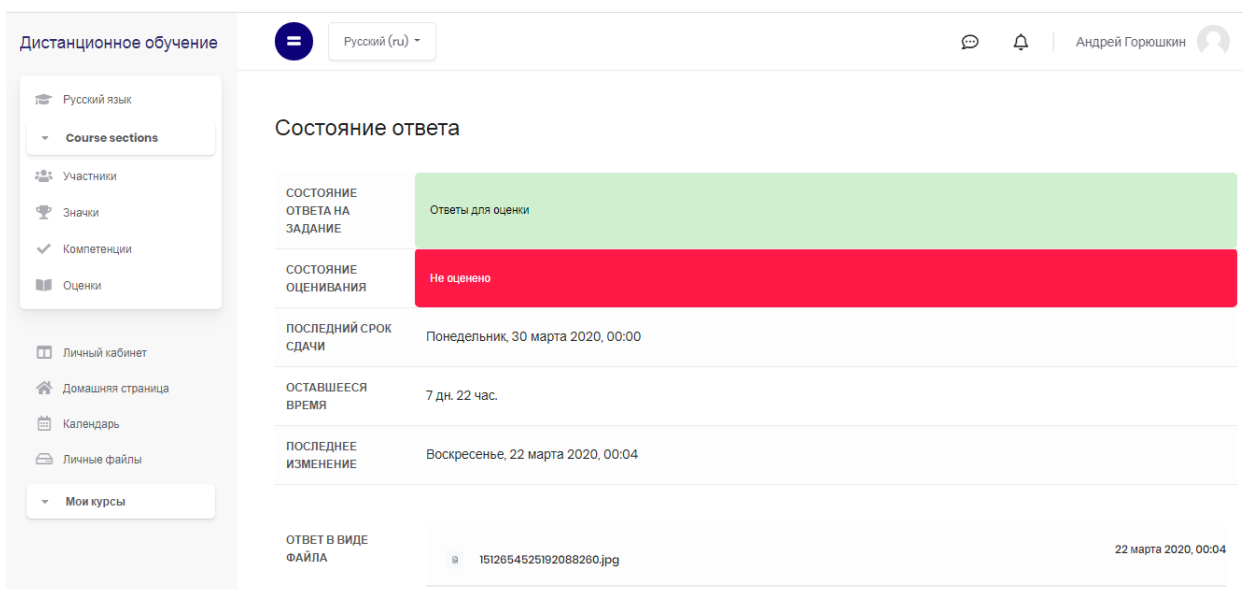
Дистанционное обучение

Русский язык

Course sections

Участники

Значки

Компетенции

Оценки

Личный кабинет

Домашняя страница

Календарь

Личные файлы

Мои курсы

Русский (ru)

Андрей Горюшкин

Состояние ответа

| СОСТОЯНИЕ ОТВЕТА НА ЗАДАНИЕ | Ответы для оценки |
|---|---|
| СОСТОЯНИЕ ОЦЕНИВАНИЯ | Не оценено |
| ПОСЛЕДНИЙ СРОК СДАЧИ | Понедельник, 30 марта 2020, 00:00 |
| ОСТАВШЕЕСЯ ВРЕМЯ | 7 дн. 22 час. |
| ПОСЛЕДНЕЕ ИЗМЕНЕНИЕ | Воскресенье, 22 марта 2020, 00:04 |
| ОТВЕТ В ВИДЕ ФАЙЛА | 1512654525192088260.jpg 22 марта 2020, 00:04 |